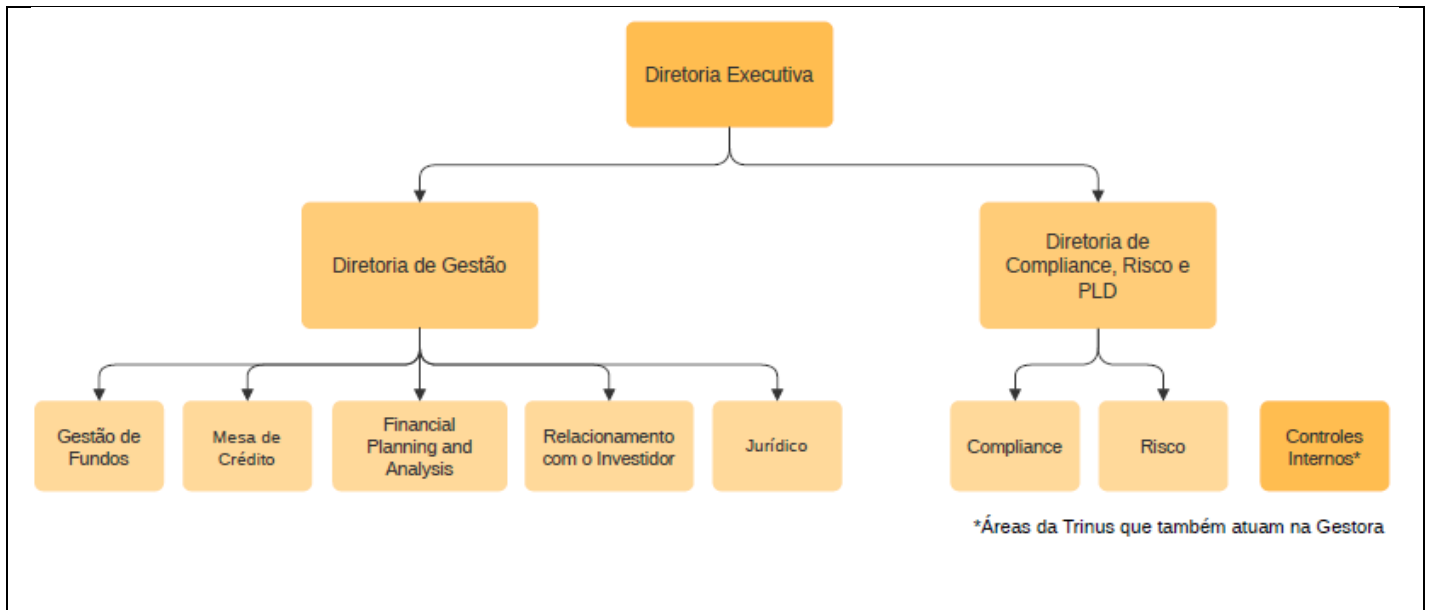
Diretoria Executiva

Diretoria de Gestão

Diretoria de Compliance, Risco e PLD

Gestão de Fundos

Mesa de Crédito

Financial Planning and Analysis

Relacionamento com o Investidor

Jurídico

Compliance

Risco

Controles Internos*

*Áreas da Trinus que também atuam na Gestora